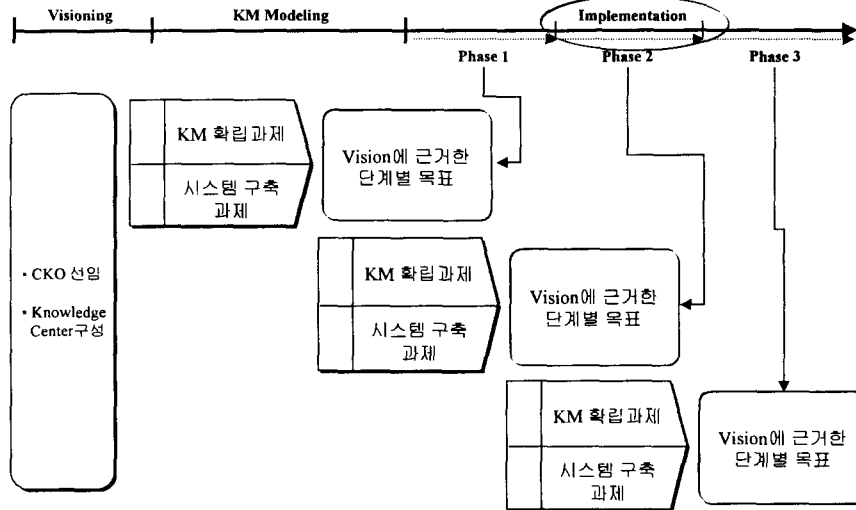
Visioning

KM Modeling

Implementation

Phase 1

Phase 2

Phase 3

• CKO 선임

• Knowledge Center구성

KM 확립과제

시스템 구축 과제

Vision에 근거한 단계별 목표

KM 확립과제

시스템 구축 과제

Vision에 근거한 단계별 목표

KM 확립과제

시스템 구축 과제

Vision에 근거한 단계별 목표